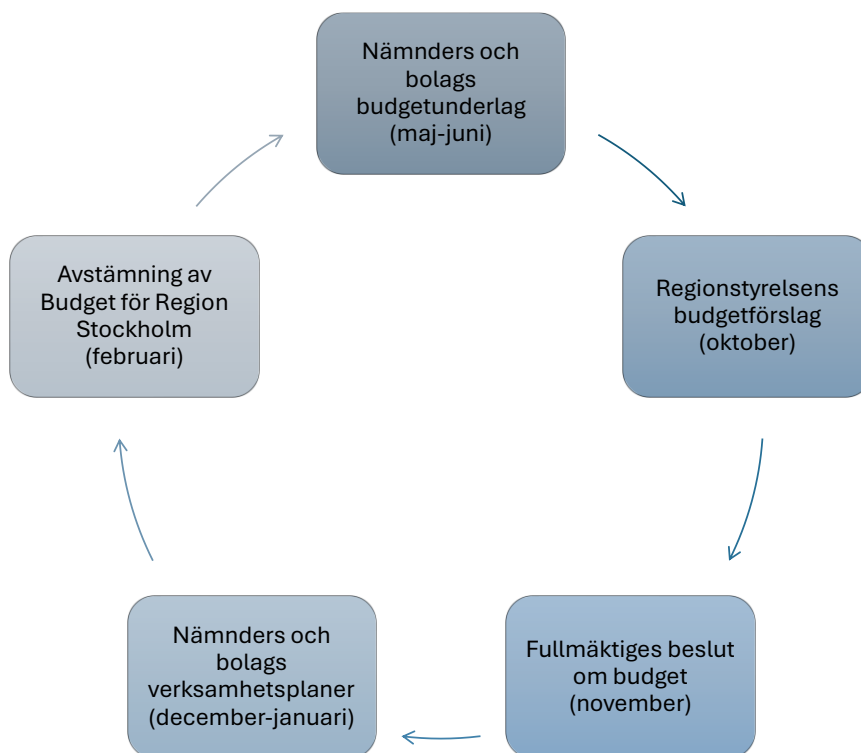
Nämnders och bolags budgetunderlag (maj-juni)

Regionstyrelsens budgetförslag (oktober)

Fullmäktiges beslut om budget (november)

Nämnders och bolags verksamhetsplaner (december-januari)

Avstämning av Budget för Region Stockholm (februari)